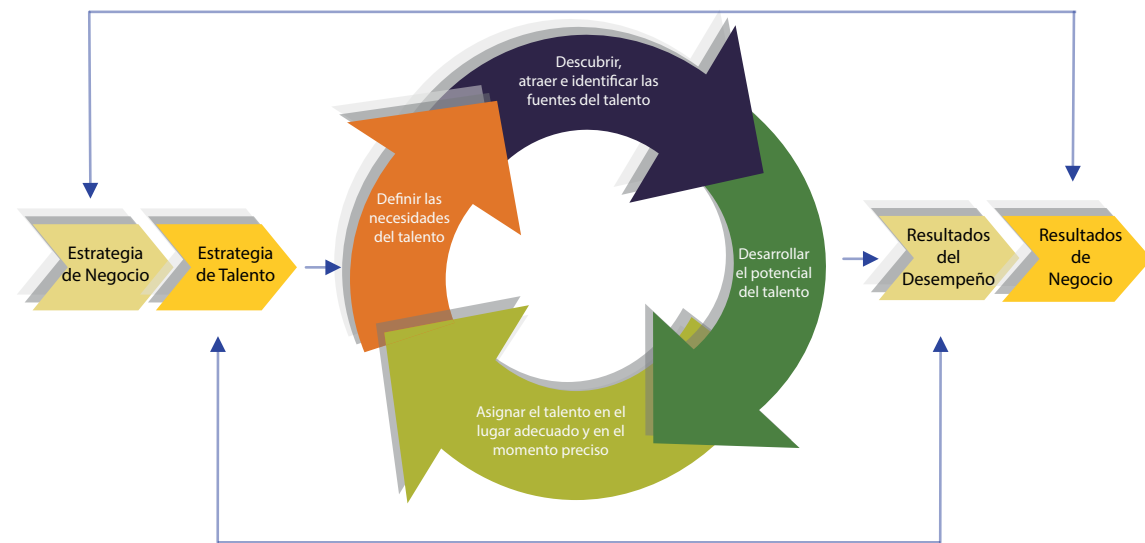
Estrategia de Negocio

Estrategia de Talento

Definir las necesidades del talento

Descubrir, atraer e identificar las fuentes del talento

Desarrollar el potencial del talento

Asignar el talento en el lugar adecuado y en el momento preciso

Resultados del Desempeño

Resultados de Negocio